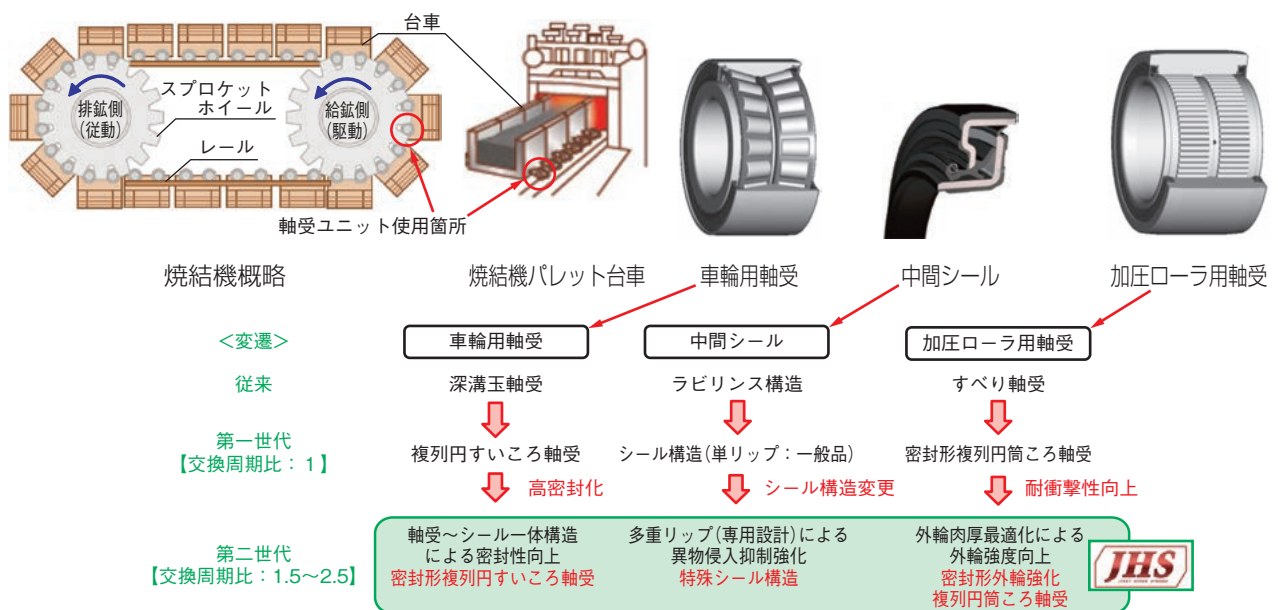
台車

スプロケット
ホイール

排鉱側
(従動)

給鉱側
(駆動)

レール

軸受ユニット使用箇所

焼結機概略

焼結機パレット台車

車輪用軸受

中間シール

加圧ローラ用軸受

<変遷>

| | 車輪用軸受 | 中間シール | 加圧ローラ用軸受 |
|---|---|---|---|
| 従来 | 深溝玉軸受 | ラビリンス構造 | すべり軸受 |
| 第一世代【交換周期比:1】 | 複列円すいころ軸受 | シール構造(単リップ:一般品) | 密封形複列円筒ころ軸受 |
| | 高密封化 | シール構造変更 | 耐衝撃性向上 |
| 第二世代【交換周期比:1.5~2.5】 | 軸受~シール一体構造による密封性向上 密封形複列円すいころ軸受 | 多重リップ(専用設計)による異物侵入抑制強化 特殊シール構造 | 外輪肉厚最適化による外輪強度向上 密封形外輪強化複列円筒ころ軸受 |

JHS